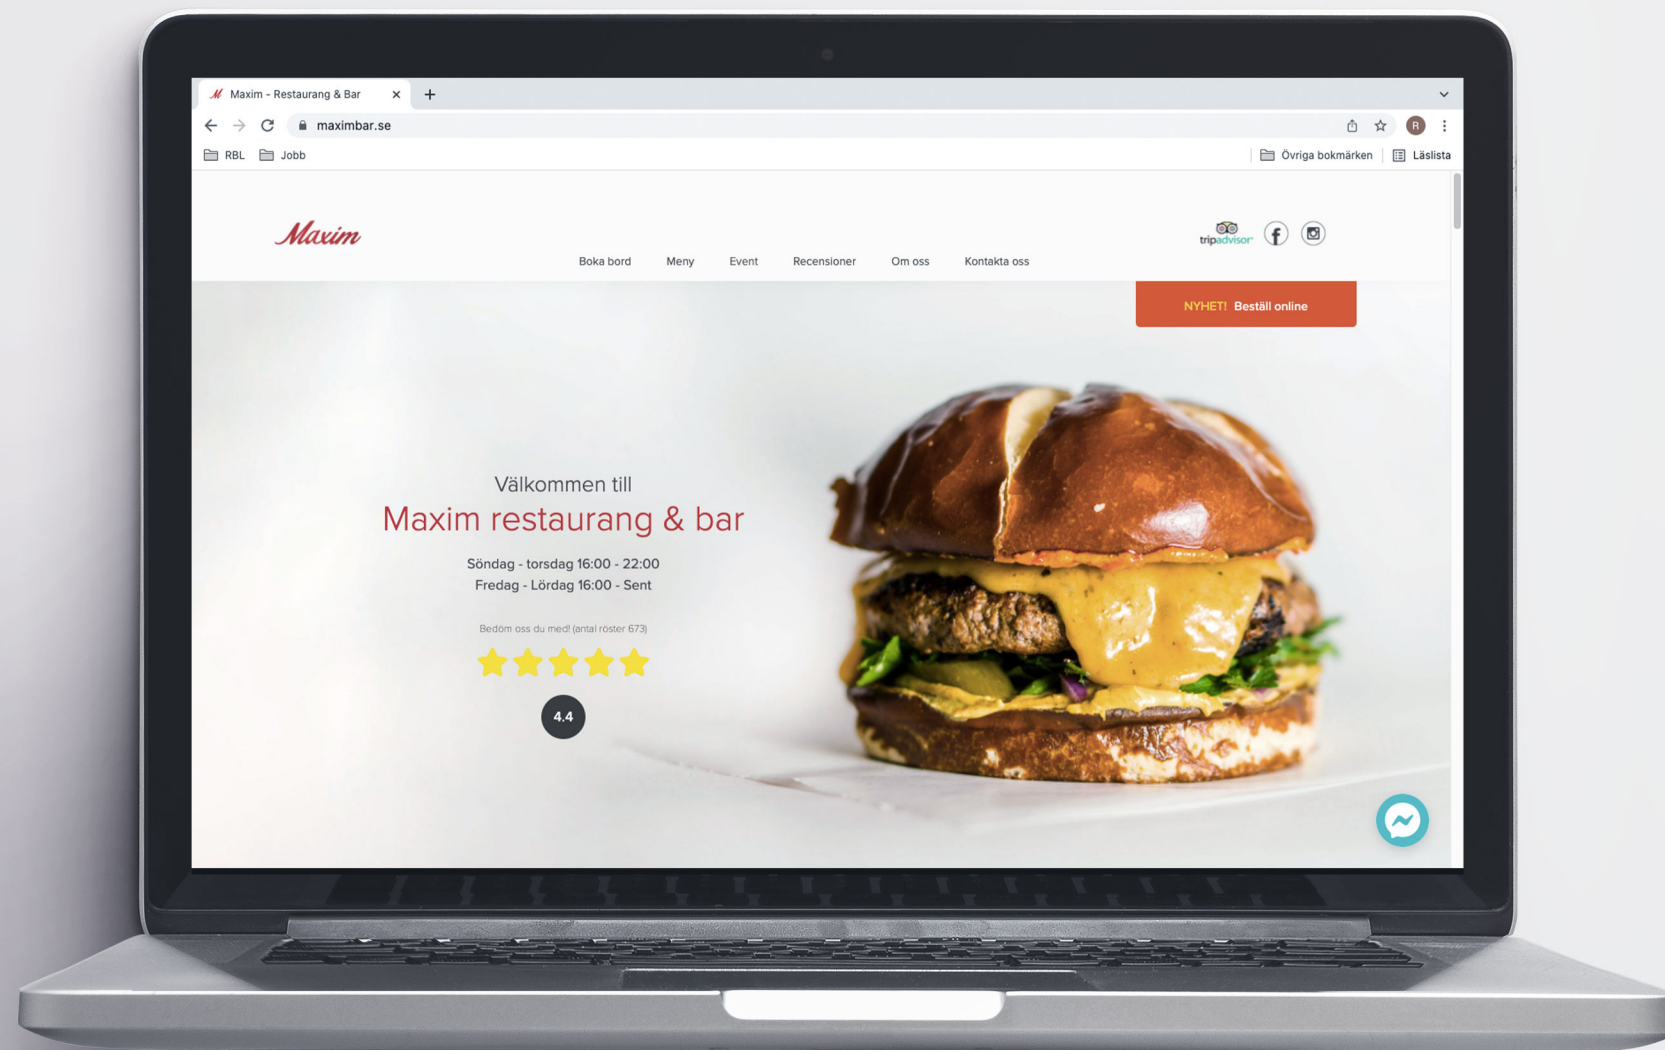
Maxim - Restaurang & Bar

maximbar.se

RBL Jobb

Övriga bokmärken Läslista

Maxim

tripadvisor

Boka bord Meny Event Recensioner Om oss Kontakta oss

NYHET! Beställ online

Välkommen till

Maxim restaurang & bar

Söndag - torsdag 16:00 - 22:00
Fredag - Lördag 16:00 - Sent

Bedöm oss du med! (antal röster 673)

4.4